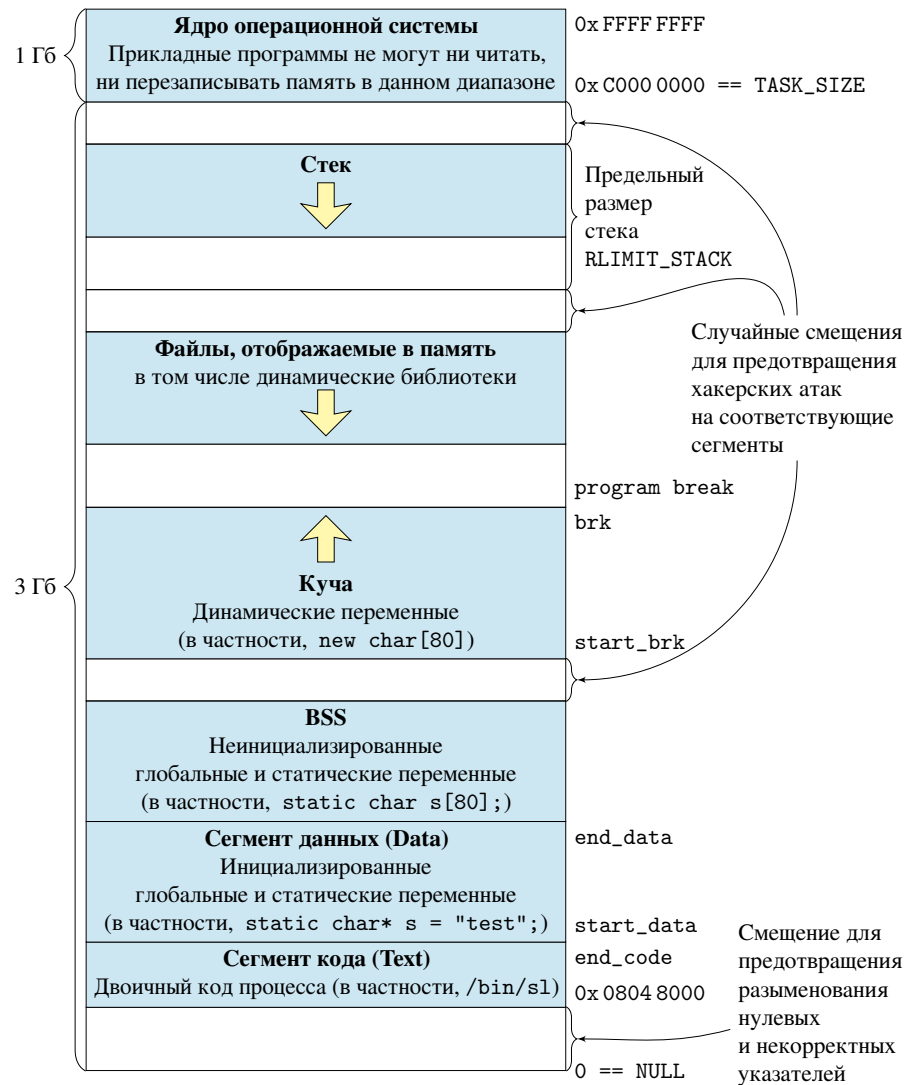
1 Гб

Ядро операционной системы
Прикладные программы не могут ни читать, ни перезаписывать память в данном диапазоне

0x FFFF FFFF

0x C000 0000 == TASK_SIZE

Стек

Предельный размер стека RLIMIT_STACK

Случайные смещения для предотвращения хакерских атак на соответствующие сегменты

Файлы, отображаемые в память
в том числе динамические библиотеки

program break
brk

3 Гб

Куча
Динамические переменные
(в частности, new char[80])

start_brk

BSS
Неинициализированные глобальные и статические переменные
(в частности, static char s[80];)

Сегмент данных (Data)
Инициализированные глобальные и статические переменные
(в частности, static char* s = "test";)

end_data

start_data

Сегмент кода (Text)
Двоичный код процесса (в частности, /bin/sl)

end_code

0x 0804 8000

Смещение для предотвращения разыменования нулевых и некорректных указателей

0 == NULL